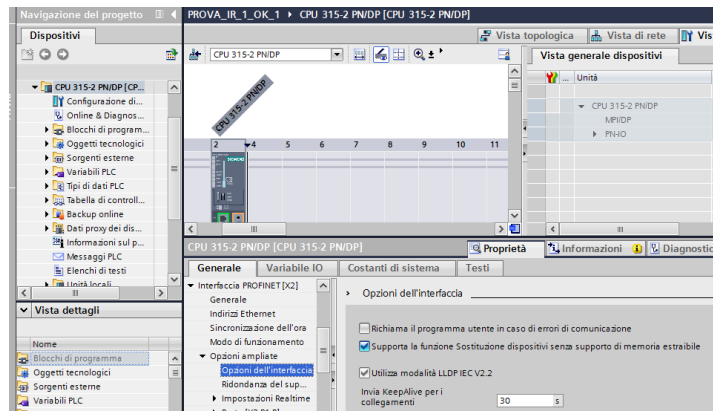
Navigazione del progetto
Dispositivi
CPU 315-2 PN/DP [CP...
Configurazione di...
Online & Diagnos...
Blocchi di program...
Oggetti tecnologici
Sorgenti esterne
Variabili PLC
Tipi di dati PLC
Tabella di controll...
Backup online
Dati proxy dei dis...
Informazioni sul p...
Messaggi PLC
Elenchi di testi
Unità locali
Vista dettagli
Nome
Blocchi di programma
Oggetti tecnologici
Sorgenti esterne
Variabili PLC

PROVA_IR_1_OK_1 ▸ CPU 315-2 PN/DP [CPU 315-2 PN/DP]
Vista topologica
Vista di rete
Vis
CPU 315-2 PN/DP
Vista generale dispositivi
Unità
CPU 315-2 PN/DP
MPI/DP
PN-IO
CPU 315-2 PN/DP
2 4 5 6 7 8 9 10 11

CPU 315-2 PN/DP [CPU 315-2 PN/DP]
Proprietà
Informazioni
Diagnostic
Generale
Variabile IO
Costanti di sistema
Testi
Interfaccia PROFINET [X2]
Generale
Indirizzi Ethernet
Sincronizzazione dell'ora
Modo di funzionamento
Opzioni ampliate
Opzioni dell'interfaccia
Ridondanza del sup...
Impostazioni Realtime
Opzioni dell'interfaccia
Richiama il programma utente in caso di errori di comunicazione
Supporta la funzione Sostituzione dispositivi senza supporto di memoria estraibile
Utilizza modalità LLDP IEC V2.2
Invia KeepAlive per i collegamenti
30
s